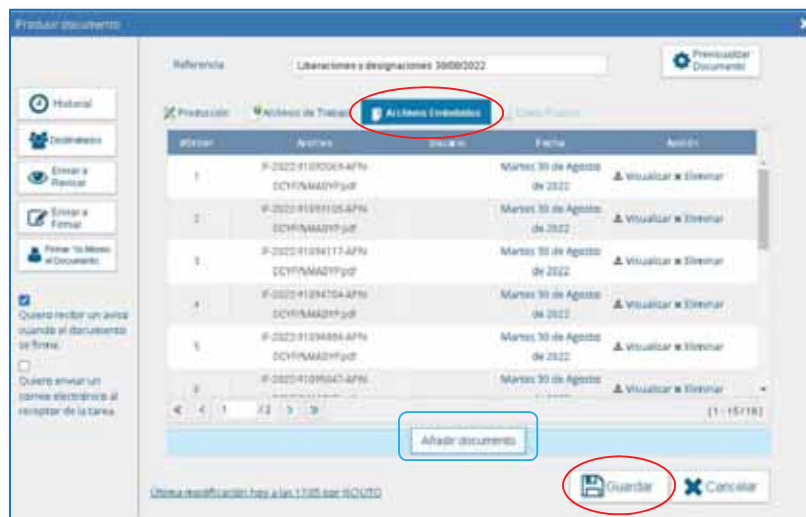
Producir documento

Referencia

Liberaciones y designaciones 30/08/2022

Previsualizar Documento

Historial

Destinatarios

Enviar a Revisar

Enviar a Firmar

Firmar Yo Mismo el Documento

Quiero recibir un aviso cuando el documento se firme.

Quiero enviar un correo electrónico al receptor de la tarea.

Producción

Archivos de Trabajo

Archivos Embebidos

Datos Propios

| Número | Archivo | Usuario | Fecha | Acción |
|---|---|---|---|---|
| 1 | IF-2022-91090069-APN-DCYFYMMADYF.pdf | | Martes 30 de Agosto de 2022 | Visualizar Eliminar |
| 2 | IF-2022-91093105-APN-DCYFYMMADYF.pdf | | Martes 30 de Agosto de 2022 | Visualizar Eliminar |
| 3 | IF-2022-91094117-APN-DCYFYMMADYF.pdf | | Martes 30 de Agosto de 2022 | Visualizar Eliminar |
| 4 | IF-2022-91094704-APN-DCYFYMMADYF.pdf | | Martes 30 de Agosto de 2022 | Visualizar Eliminar |
| 5 | IF-2022-91096886-APN-DCYFYMMADYF.pdf | | Martes 30 de Agosto de 2022 | Visualizar Eliminar |
| 6 | IF-2022-91095047-APN-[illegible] | | Martes 30 de Agosto de 2022 | Visualizar Eliminar |

1 /2

[1 - 15/16]

Añadir documento

Última modificación hoy a las 17:05 por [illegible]

Guardar

Cancelar